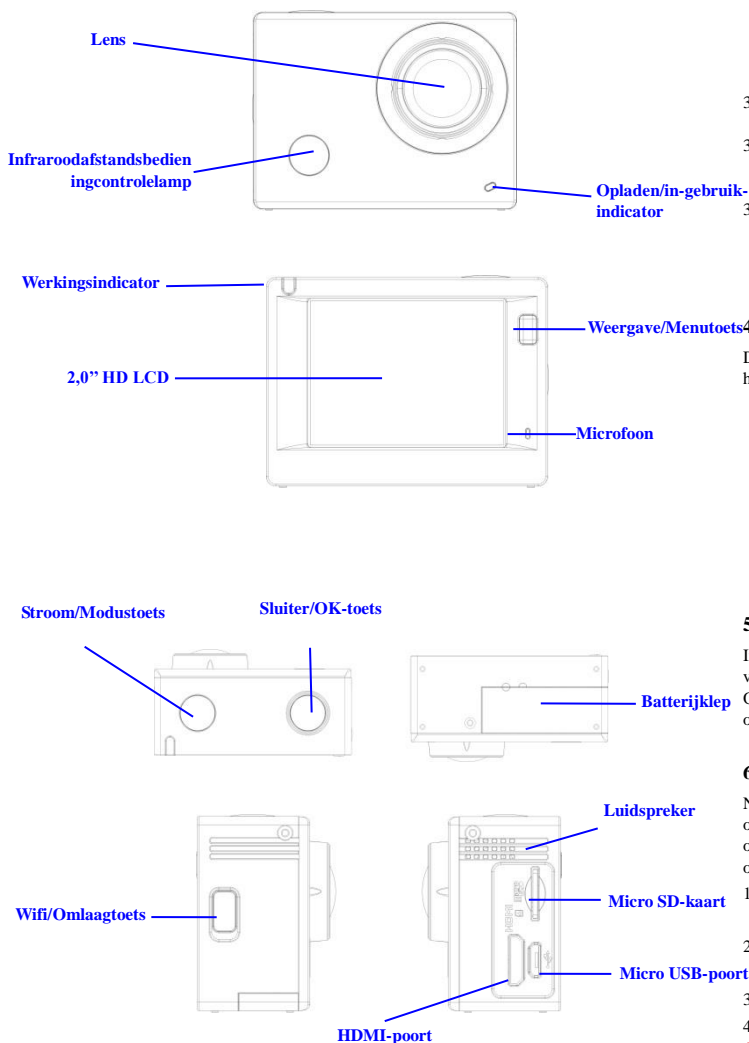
Lens

Infraroodafstandsbedieningcontrolelamp

Opladen/in-gebruik-indicator

Werkingsindicator

Weergave/Menutoets

2,0" HD LCD

Microfoon

Stroom/Modustoets

Sluiter/OK-toets

Batterijklep

Luidspreker

Wifi/Omlaagtoets

Micro SD-kaart

Micro USB-poort

HDMI-poort

3

3

3

4

D
h

5
I
v
C
o

6
N
o
o
o
1

2

3
4